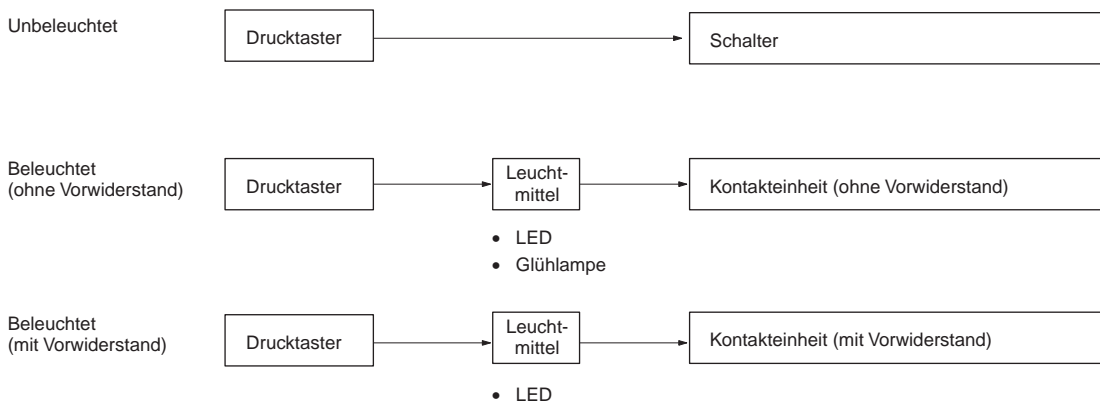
Unbeleuchtet

Drucktaster

Schalter

Beleuchtet
(ohne Vorwiderstand)

Drucktaster

Leuchtmittel

Kontakteinheit (ohne Vorwiderstand)

• LED
• Glühlampe

Beleuchtet
(mit Vorwiderstand)

Drucktaster

Leuchtmittel

Kontakteinheit (mit Vorwiderstand)

• LED